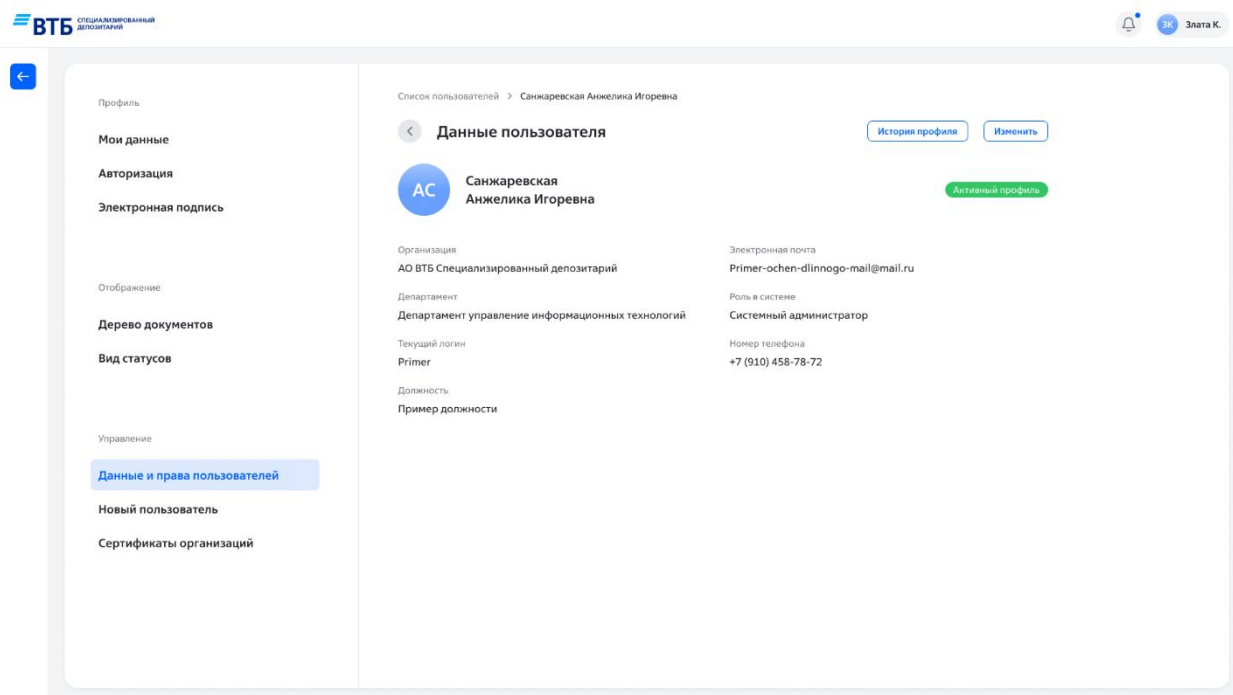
ВТБ СПЕЦИАЛИЗИРОВАННЫЙ ДЕПОЗИТАРИЙ

ЗК Злата К.

Профиль

Мои данные

Авторизация

Электронная подпись

Отображение

Дерево документов

Вид статусов

Управление

Данные и права пользователей

Новый пользователь

Сертификаты организаций

Список пользователей > Санжаревская Анжелика Игоревна

Данные пользователя

История профиля

Изменить

АС

Санжаревская Анжелика Игоревна

Активный профиль

Организация
АО ВТБ Специализированный депозитарий

Электронная почта
Primer-ochen-dlinnogo-mail@mail.ru

Департамент
Департамент управление информационных технологий

Роль в системе
Системный администратор

Текущий логин
Primer

Номер телефона
+7 (910) 458-78-72

Должность
Пример должности